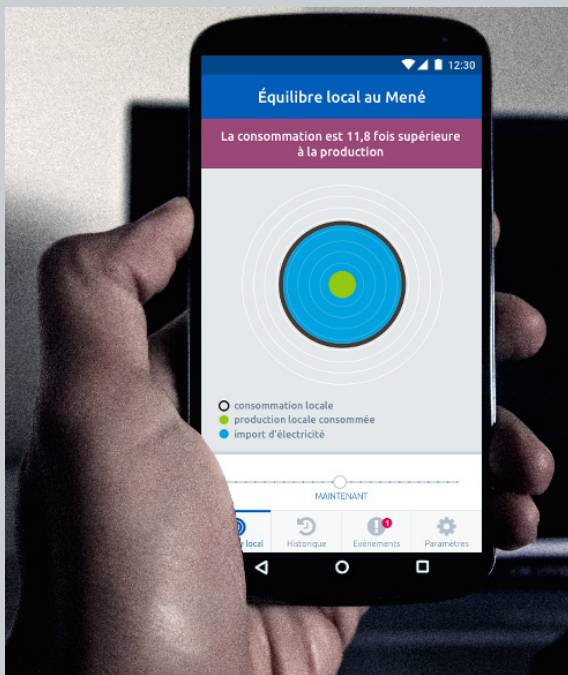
12:30

Équilibre local au Mené

La consommation est 11,8 fois supérieure à la production

consommation locale
production locale consommée
import d'électricité

MAINTENANT

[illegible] local
Historique
1
Evénements
Paramètres